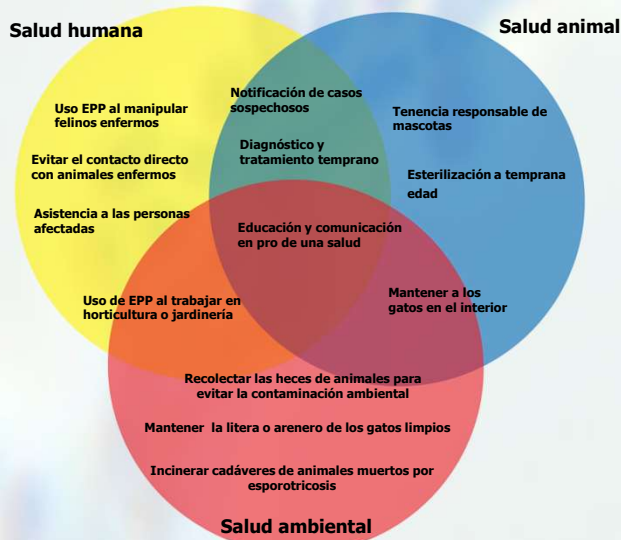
Salud humana

Salud animal

Uso EPP al manipular felinos enfermos

Evitar el contacto directo con animales enfermos

Asistencia a las personas afectadas

Notificación de casos sospechosos

Diagnóstico y tratamiento temprano

Tenencia responsable de mascotas

Esterilización a temprana edad

Educación y comunicación en pro de una salud

Uso de EPP al trabajar en horticultura o jardinería

Mantener a los gatos en el interior

Recolectar las heces de animales para evitar la contaminación ambiental

Mantener la litera o arenero de los gatos limpios

Incinerar cadáveres de animales muertos por esporotricosis

Salud ambiental